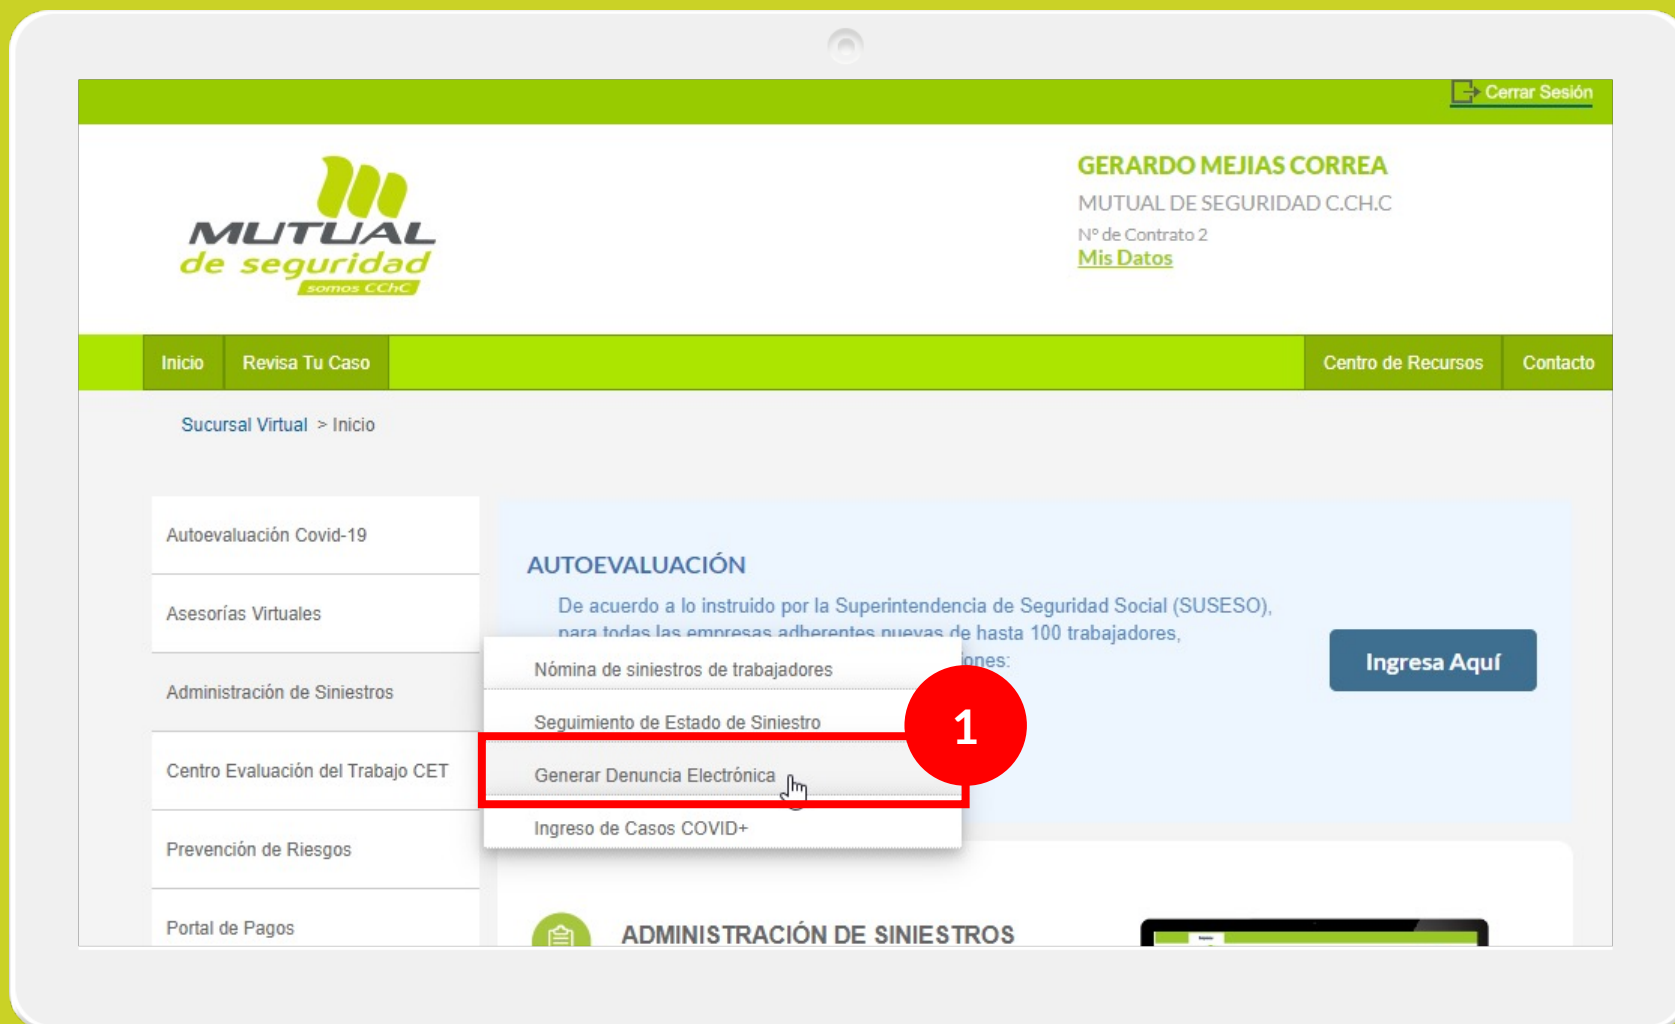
Cerrar Sesión

MUTUAL de seguridad somos CChC

GERARDO MEJIAS CORREA
MUTUAL DE SEGURIDAD C.CH.C
Nº de Contrato 2
Mis Datos

Inicio | Revisa Tu Caso | Centro de Recursos | Contacto

Sucursal Virtual > Inicio

Autoevaluación Covid-19
Asesorías Virtuales
Administración de Siniestros
Centro Evaluación del Trabajo CET
Prevención de Riesgos
Portal de Pagos

AUTOEVALUACIÓN
De acuerdo a lo instruido por la Superintendencia de Seguridad Social (SUSESO), para todas las empresas adherentes nuevas de hasta 100 trabajadores, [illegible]ones:

Ingresa Aquí

Nómina de siniestros de trabajadores
Seguimiento de Estado de Siniestro
Generar Denuncia Electrónica
Ingreso de Casos COVID+

1

ADMINISTRACIÓN DE SINIESTROS